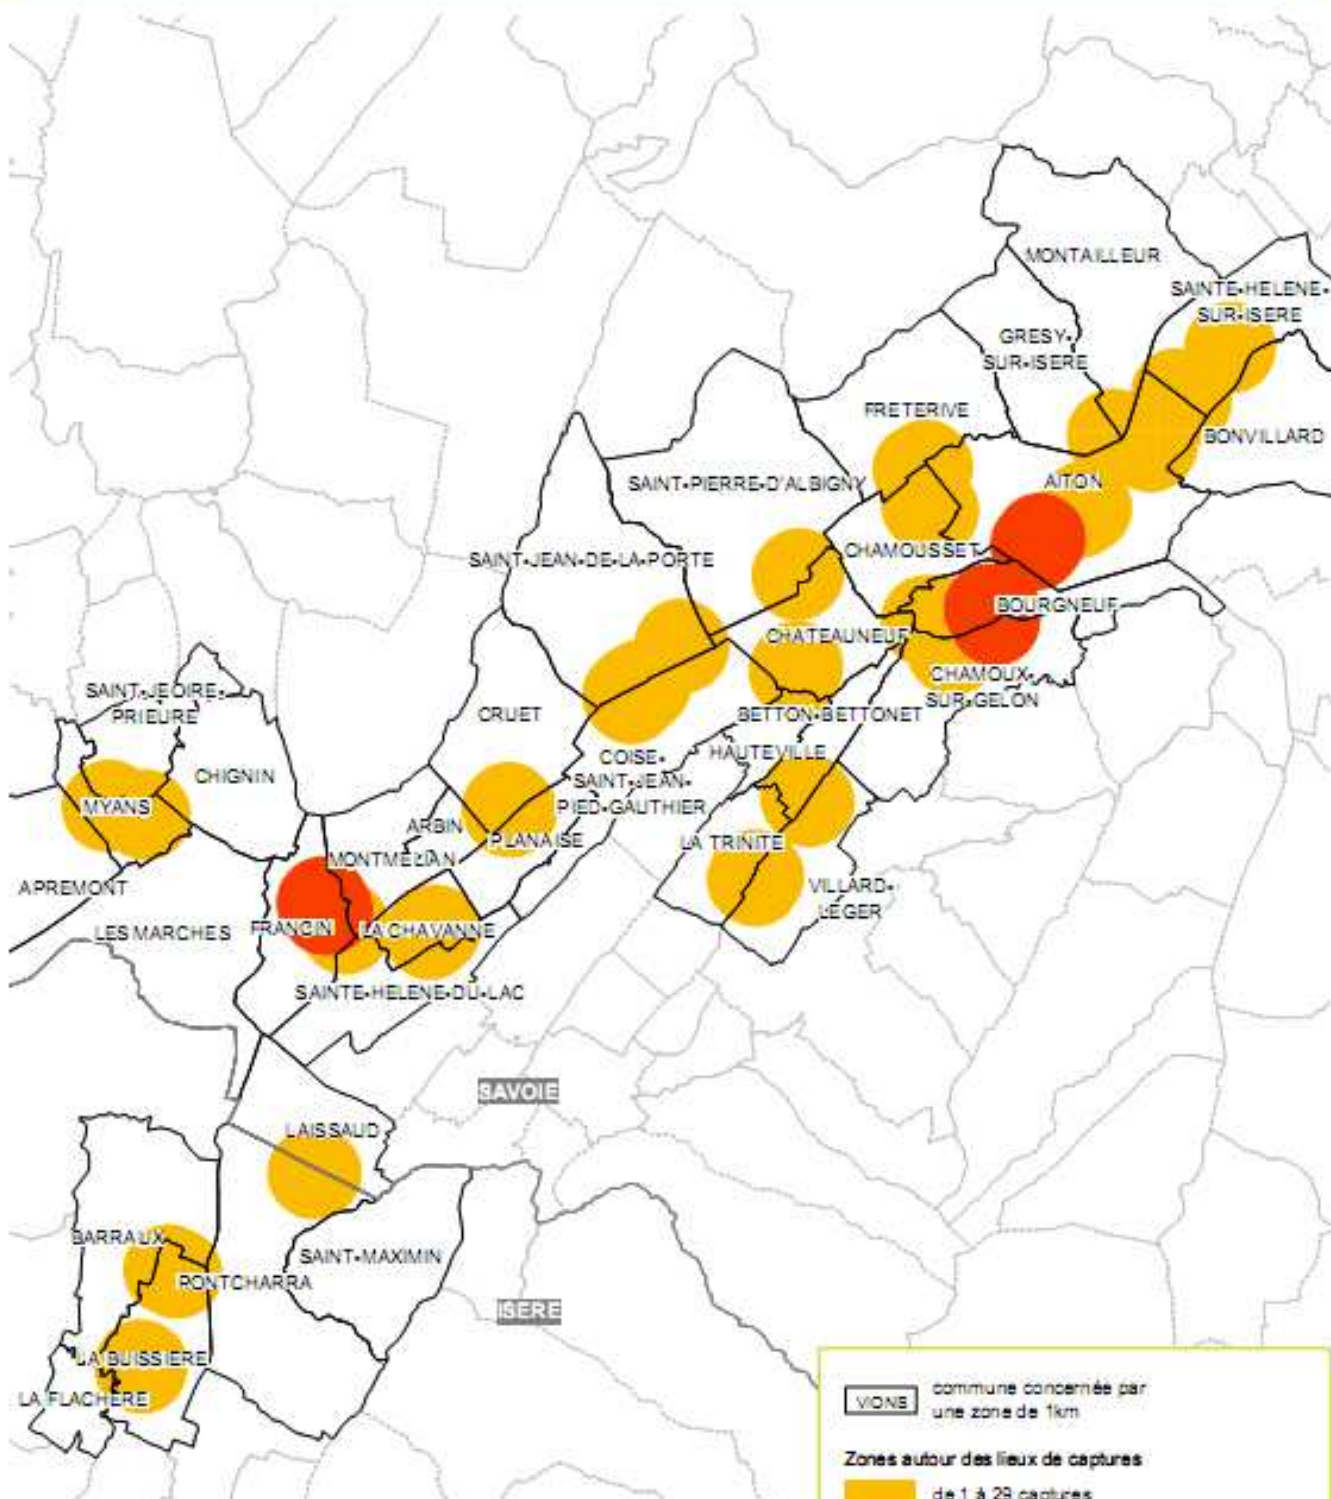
MONTAILLEUR
SAINTE-HELENE-SUR-ISERE
GRESY-SUR-ISERE
FRETERIVE
BONVILLARD
AITON
SAINT-PIERRE-D'ALBIGNY
CHAMOUSSET
SAINT-JEAN-DE-LA-PORTE
BOURGNEUF
CHATEAUNEUF
CHAMOUX-SUR-GELON
BETTON-BETTONET
SAINT-JEOIRE-PRIEURE
CRUET
COISE-SAINT-JEAN-PIED-GAUTHIER
HAUTEVILLE
CHIGNIN
MYANS
ARBIN
PLANAISE
LA TRINITE
MONTMELIAN
APREMONT
VILLARD-LEGER
LES MARCHES
FRANCIN
LA CHAVANNE
SAINTE-HELENE-DU-LAC
SAVOIE
LAISSAUD
BARRAUX
SAINT-MAXIMIN
PONTCHARRA
ISERE
LA BUISSIERE
LA FLACHERE

VIONE commune concernée par une zone de 1km
Zones autour des lieux de captures
de 1 à 29 captures